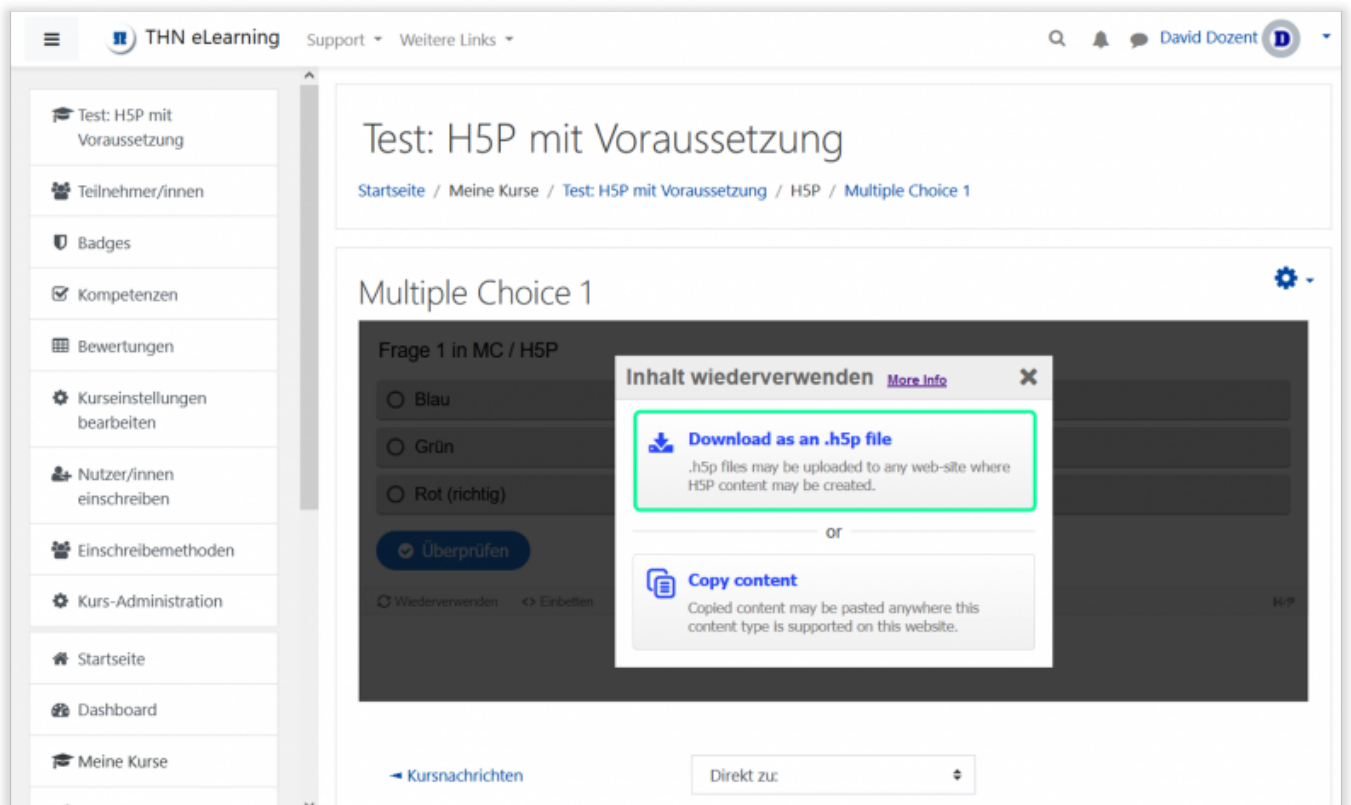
THN eLearning   Support ▾   Weitere Links ▾   David Dozent D

Test: H5P mit Voraussetzung
Teilnehmer/innen
Badges
Kompetenzen
Bewertungen
Kurseinstellungen bearbeiten
Nutzer/innen einschreiben
Einschreibemethoden
Kurs-Administration
Startseite
Dashboard
Meine Kurse

Test: H5P mit Voraussetzung

Startseite / Meine Kurse / Test: H5P mit Voraussetzung / H5P / Multiple Choice 1

Multiple Choice 1

Frage 1 in MC / H5P
Blau
Grün
Rot (richtig)
Überprüfen
Wiederverwenden   Einbetten   H5P

Inhalt wiederverwenden More Info ✕

Download as an .h5p file
.h5p files may be uploaded to any web-site where H5P content may be created.

or

Copy content
Copied content may be pasted anywhere this content type is supported on this website.

◄ Kursnachrichten   Direkt zu: